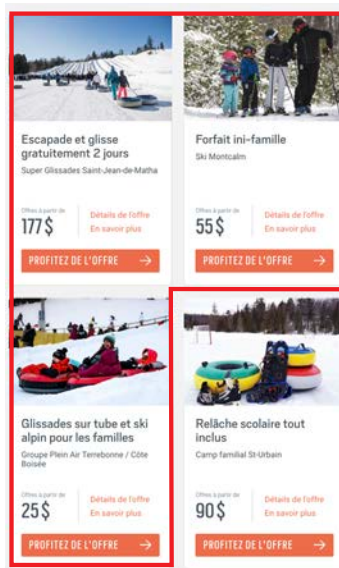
Escapade et glisse gratuitement 2 jours

Super Glissades Saint-Jean-de-Matha

Offres à partir de
177$

Détails de l'offre
En savoir plus

PROFITEZ DE L'OFFRE

Forfait ini-famille

Ski Montcalm

Offres à partir de
55$

Détails de l'offre
En savoir plus

PROFITEZ DE L'OFFRE

Glissades sur tube et ski alpin pour les familles

Groupe Plein Air Terrebonne / Côte Boisée

Offres à partir de
25$

Détails de l'offre
En savoir plus

PROFITEZ DE L'OFFRE

Relâche scolaire tout inclus

Camp familial St-Urbain

Offres à partir de
90$

Détails de l'offre
En savoir plus

PROFITEZ DE L'OFFRE